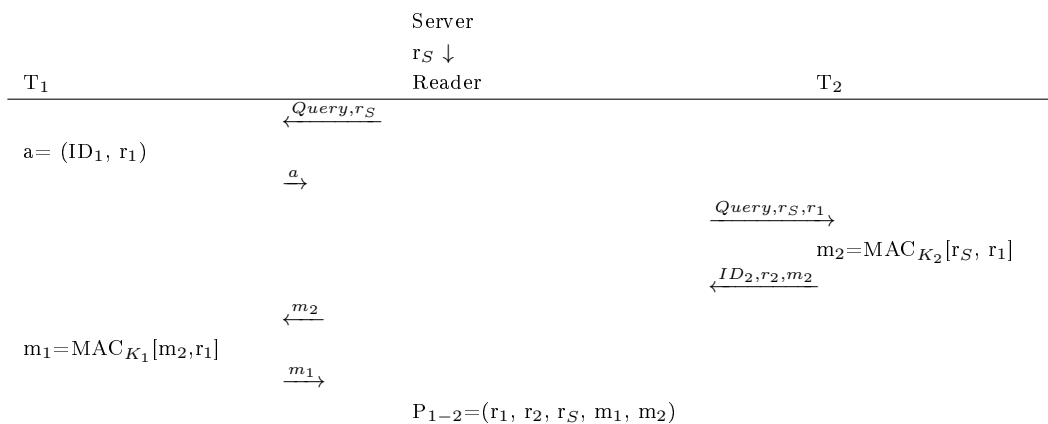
Server

r$_S$ $\downarrow$

| T$_1$ | | Reader | | T$_2$ |
|---|---|---|---|---|
| | $\xleftarrow{Query,r_S}$ | | | |
| a= (ID$_1$, r$_1$) | | | | |
| | $\xrightarrow{a}$ | | | |
| | | | $\xrightarrow{Query,r_S,r_1}$ | |
| | | | | m$_2$=MAC$_{K_2}$[r$_S$, r$_1$] |
| | | | $\xleftarrow{ID_2,r_2,m_2}$ | |
| | $\xleftarrow{m_2}$ | | | |
| m$_1$=MAC$_{K_1}$[m$_2$,r$_1$] | | | | |
| | $\xrightarrow{m_1}$ | | | |
| | | P$_{1-2}$=(r$_1$, r$_2$, r$_S$, m$_1$, m$_2$) | | |